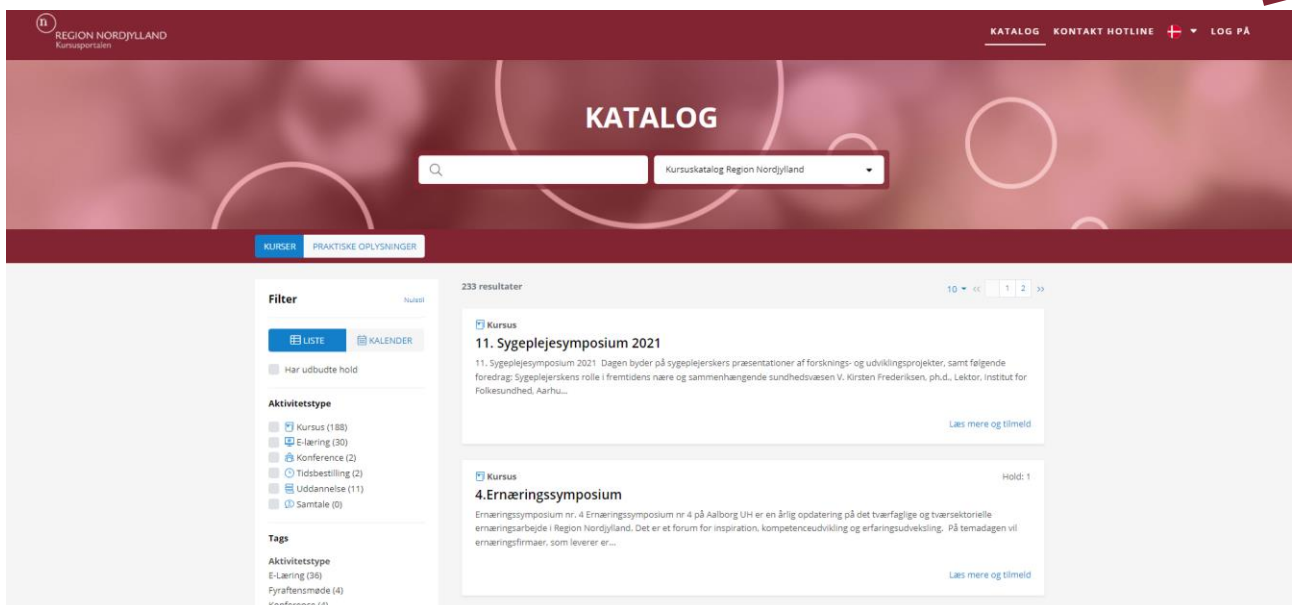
n REGION NORDJYLLAND
Kursusportalen

KATALOG KONTAKT HOTLINE LOG PÅ

KATALOG

Kursuskatalog Region Nordjylland

KURSER PRAKTISKE OPLYSNINGER

Filter Nulstil

LISTE KALENDER

Har udbudte hold

Aktivitetstype

Kursus (188)
E-læring (30)
Konference (2)
Tidsbestilling (2)
Uddannelse (11)
Samtale (0)

Tags

Aktivitetstype
E-Læring (36)
Fyraftensmøde (4)
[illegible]

233 resultater

10 « 1 2 »

Kursus
11. Sygeplejesymposium 2021
11. Sygeplejesymposium 2021 Dagen byder på sygeplejerskers præsentationer af forsknings- og udviklingsprojekter, samt følgende foredrag: Sygeplejerskens rolle i fremtidens nære og sammenhængende sundhedsvæsen V. Kirsten Frederiksen, ph.d., Lektor, Institut for Folkesundhed, Aarhu...

Læs mere og tilmeld

Kursus
Hold: 1
4.Ernæringssymposium
Ernæringssymposium nr. 4 Ernæringssymposium nr 4 på Aalborg UH er en årlig opdatering på det tværfaglige og tværsektorielle ernæringsarbejde i Region Nordjylland. Det er et forum for inspiration, kompetenceudvikling og erfaringsudveksling. På temadagen vil ernæringsfirmaer, som leverer er...

Læs mere og tilmeld